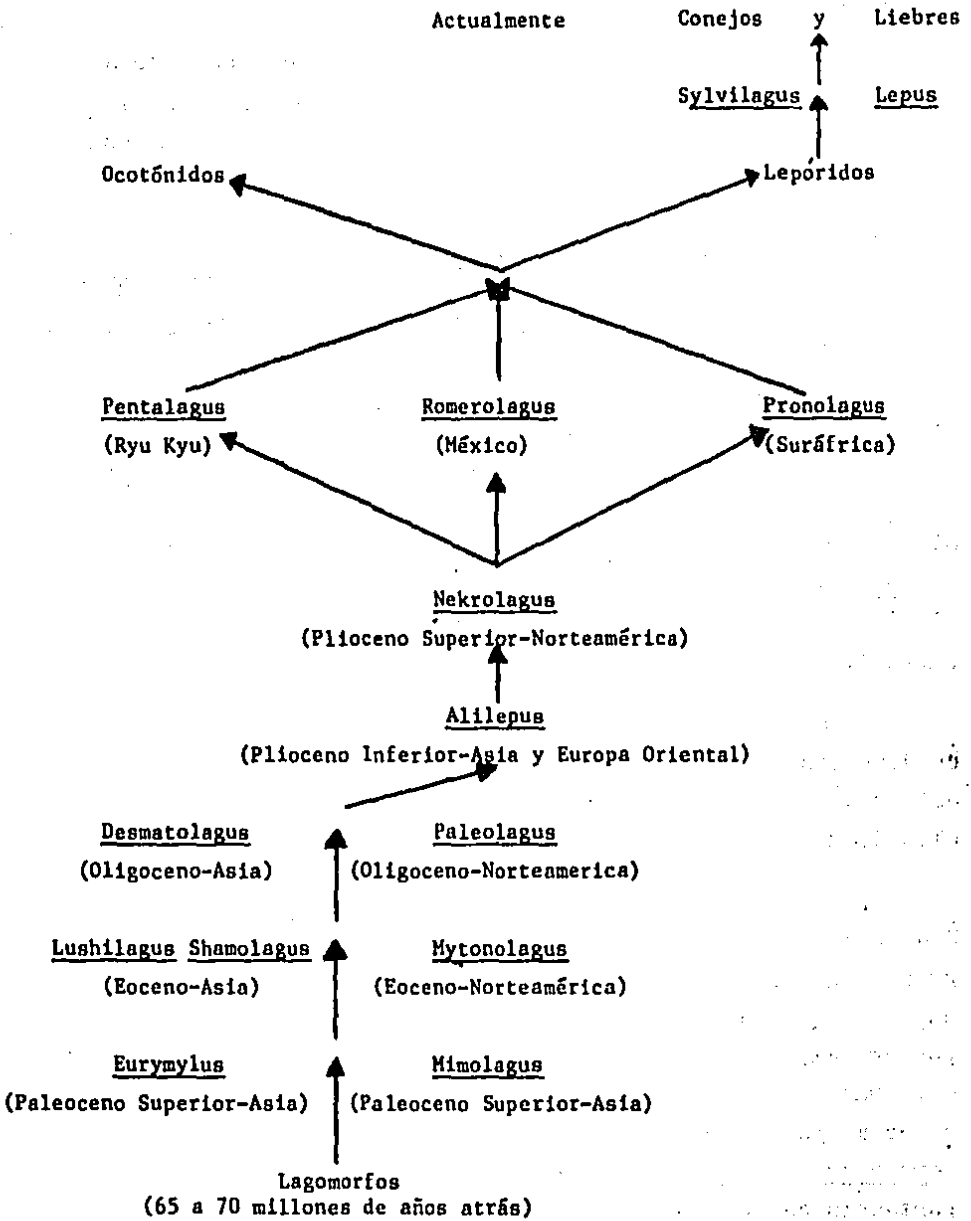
Actualmente

Conejos y Liebres

Sylvilagus Lepus

Ocotónidos

Lepóridos

Pentalagus
(Ryu Kyu)

Romerolagus
(México)

Pronolagus
(Suráfrica)

Nekrolagus
(Plioceno Superior-Norteamérica)

Alilepus
(Plioceno Inferior-Asia y Europa Oriental)

Desmatolagus
(Oligoceno-Asia)

Paleolagus
(Oligoceno-Norteamerica)

Lushilagus Shamolagus
(Eoceno-Asia)

Mytonolagus
(Eoceno-Norteamérica)

Eurymylus
(Paleoceno Superior-Asia)

Mimolagus
(Paleoceno Superior-Asia)

Lagomorfos
(65 a 70 millones de años atrás)